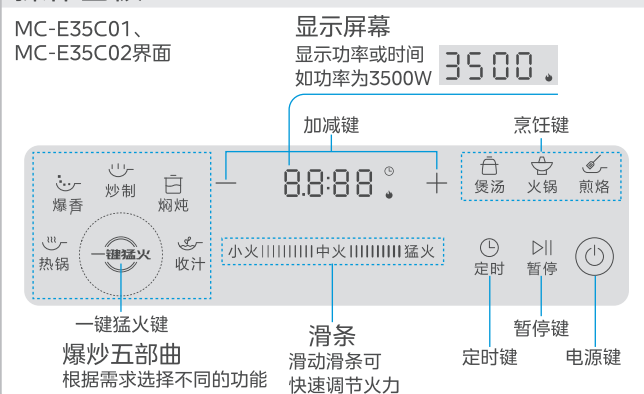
MC-E35C01、
MC-E35C02界面

显示屏幕
显示功率或时间
如功率为3500W

3500

加减键

烹饪键

—

8.8:88

+

煲汤
火锅
煎烙

爆香
炒制
焖炖
热锅
一键猛火
收汁

小火 中火 猛火

定时
暂停

一键猛火键
爆炒五部曲
根据需求选择不同的功能

滑条
滑动滑条可
快速调节火力

暂停键
定时键
电源键